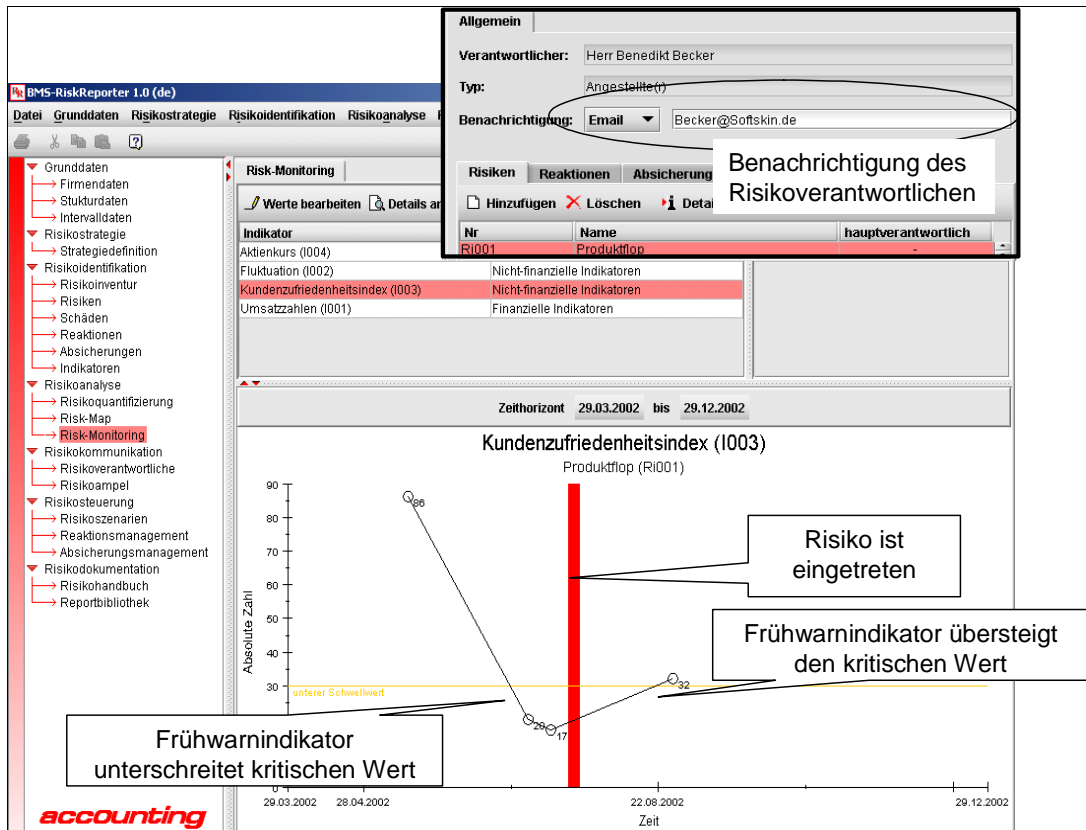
BMS-RiskReporter 1.0 (de)

Datei Grunddaten Risikostrategie Risikoidentifikation Risikoanalyse

Grunddaten
Firmendaten
Stukturdaten
Intervalldaten
Risikostrategie
Strategiedefinition
Risikoidentifikation
Risikoinventur
Risiken
Schäden
Reaktionen
Absicherungen
Indikatoren
Risikoanalyse
Risikoquantifizierung
Risk-Map
Risk-Monitoring
Risikokommunikation
Risikoverantwortliche
Risikoampel
Risikosteuerung
Risikoszenarien
Reaktionsmanagement
Absicherungsmanagement
Risikodokumentation
Risikohandbuch
Reportbibliothek

accounting

Risk-Monitoring

Werte bearbeiten Details an

| Indikator | |
|---|---|
| Aktienkurs (I004) | |
| Fluktuation (I002) | Nicht-finanzielle Indikatoren |
| Kundenzufriedenheitsindex (I003) | Nicht-finanzielle Indikatoren |
| Umsatzzahlen (I001) | Finanzielle Indikatoren |

Allgemein

Verantwortlicher: Herr Benedikt Becker

Typ: Angestellte(r)

Benachrichtigung: Email Becker@Softskin.de

Benachrichtigung des Risikoverantwortlichen

Risiken Reaktionen Absicherung

Hinzufügen Löschen Detai

| Nr | Name | hauptverantwortlich |
|---|---|---|
| Ri001 | Produktflop | - |

Zeithorizont 29.03.2002 bis 29.12.2002

Kundenzufriedenheitsindex (I003)
Produktflop (Ri001)

Absolute Zahl

90 80 70 60 50 40 30

86 20 17 32

unterer Schwellwert

Risiko ist eingetreten

Frühwarnindikator übersteigt den kritischen Wert

Frühwarnindikator unterschreitet kritischen Wert

29.03.2002 28.04.2002 22.08.2002 29.12.2002

Zeit